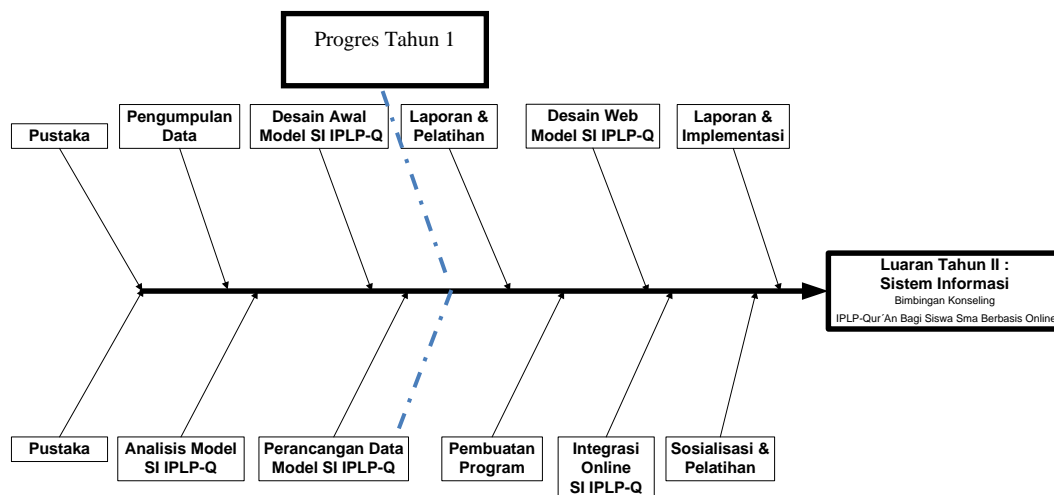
Progres Tahun 1

Pustaka

Pengumpulan Data

Desain Awal Model SI IPLP-Q

Laporan & Pelatihan

Desain Web Model SI IPLP-Q

Laporan & Implementasi

Luaran Tahun II : Sistem Informasi
Bimbingan Konseling
IPLP-Qur´An Bagi Siswa Sma Berbasis Online

Pustaka

Analisis Model SI IPLP-Q

Perancangan Data Model SI IPLP-Q

Pembuatan Program

Integrasi Online SI IPLP-Q

Sosialisasi & Pelatihan